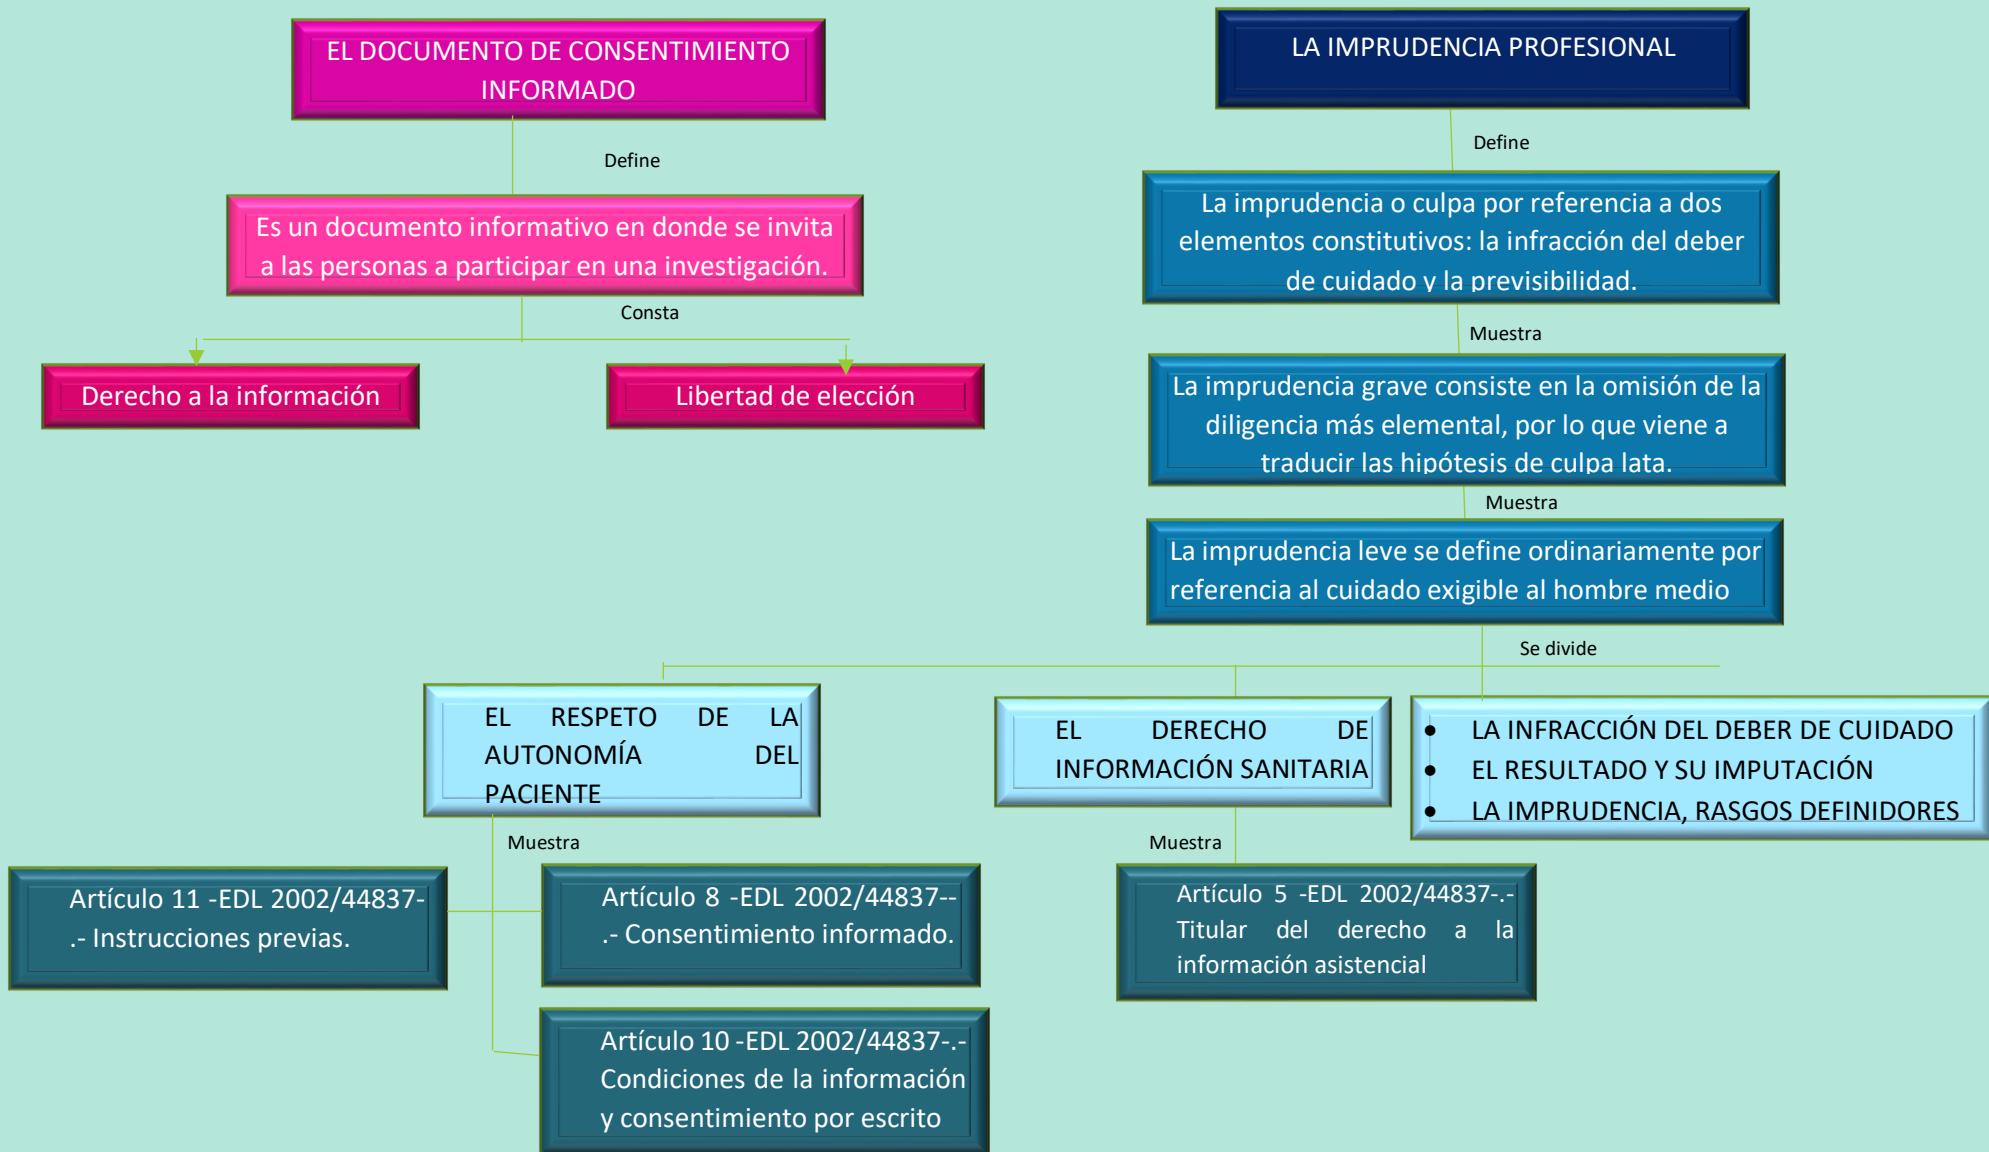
EL DOCUMENTO DE CONSENTIMIENTO INFORMADO

Define

Es un documento informativo en donde se invita a las personas a participar en una investigación.

Consta

Derecho a la información

Libertad de elección

LA IMPRUDENCIA PROFESIONAL

Define

La imprudencia o culpa por referencia a dos elementos constitutivos: la infracción del deber de cuidado y la previsibilidad.

Muestra

La imprudencia grave consiste en la omisión de la diligencia más elemental, por lo que viene a traducir las hipótesis de culpa lata.

Muestra

La imprudencia leve se define ordinariamente por referencia al cuidado exigible al hombre medio

Se divide

EL RESPETO DE LA AUTONOMÍA DEL PACIENTE

EL DERECHO DE INFORMACIÓN SANITARIA

- LA INFRACCIÓN DEL DEBER DE CUIDADO
- EL RESULTADO Y SU IMPUTACIÓN
- LA IMPRUDENCIA, RASGOS DEFINIDORES

Muestra

Artículo 11 -EDL 2002/44837- .- Instrucciones previas.

Artículo 8 -EDL 2002/44837-- .- Consentimiento informado.

Artículo 10 -EDL 2002/44837-.- Condiciones de la información y consentimiento por escrito

Muestra

Artículo 5 -EDL 2002/44837-.- Titular del derecho a la información asistencial